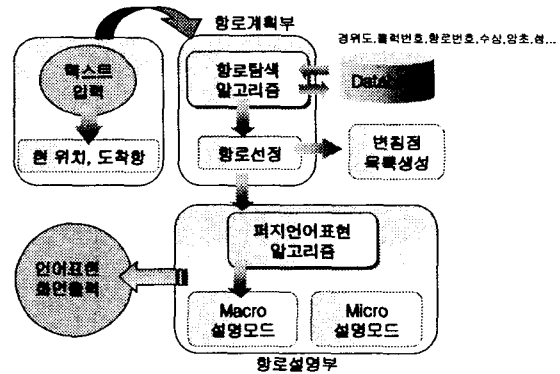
항로계획부

경위도,블럭번호,항로번호,수심,암초,섬...

텍스트 입력

현 위치, 도착항

항로탐색 알고리즘

Data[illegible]

항로선정

변침점 목록생성

퍼지언어표현 알고리즘

언어표현 화면출력

Macro 설명모드

Micro 설명모드

항로설명부